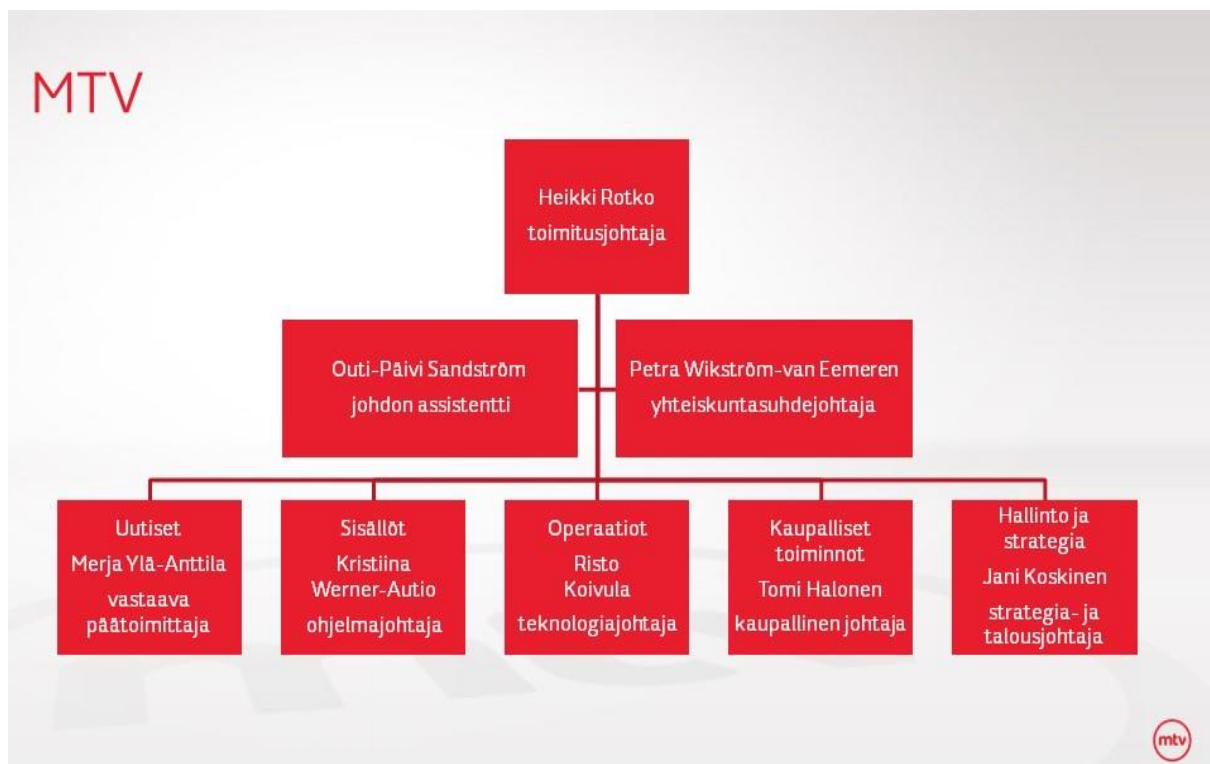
MTV

Heikki Rotko
toimitusjohtaja

Outi-Päivi Sandström
johdon assistentti

Petra Wikström-van Eemeren
yhteiskuntasuhdejohtaja

Uutiset
Merja Ylä-Anttila
vastaava päätoimittaja

Sisällöt
Kristiina Werner-Autio
ohjelmajohtaja

Operaatiot
Risto Koivula
teknologiajohtaja

Kaupalliset toiminnot
Tomi Halonen
kaupallinen johtaja

Hallinto ja strategia
Jani Koskinen
strategia- ja talousjohtaja

mtv